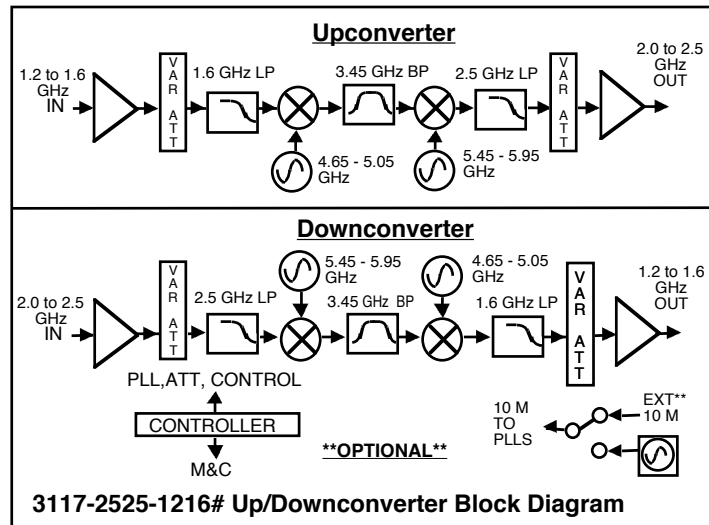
Upconverter

1.2 to 1.6 GHz IN

V A R ATT

1.6 GHz LP

3.45 GHz BP

2.5 GHz LP

V A R ATT

2.0 to 2.5 GHz OUT

4.65 - 5.05 GHz

5.45 - 5.95 GHz

Downconverter

5.45 - 5.95 GHz

4.65 - 5.05 GHz

2.0 to 2.5 GHz IN

V A R ATT

2.5 GHz LP

3.45 GHz BP

1.6 GHz LP

V A R ATT

1.2 to 1.6 GHz OUT

PLL,ATT, CONTROL

CONTROLLER

M&C

**OPTIONAL**

10 M TO PLLS

EXT** 10 M

3117-2525-1216# Up/Downconverter Block Diagram